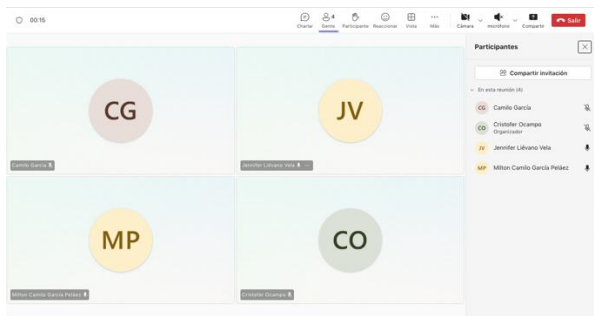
00:15

Chatear Gente 4 Participante Reaccionar Vista Más Cámara Micrófono Compartir Salir

CG
Camilo García

JV
Jennifer Liévano Vela

MP
Milton Camilo García Peláez

CO
Cristofer Ocampo

Participantes

Compartir invitación

En esta reunión (4)

CG Camilo García

CO Cristofer Ocampo
Organizador

JV Jennifer Liévano Vela

MP Milton Camilo García Peláez